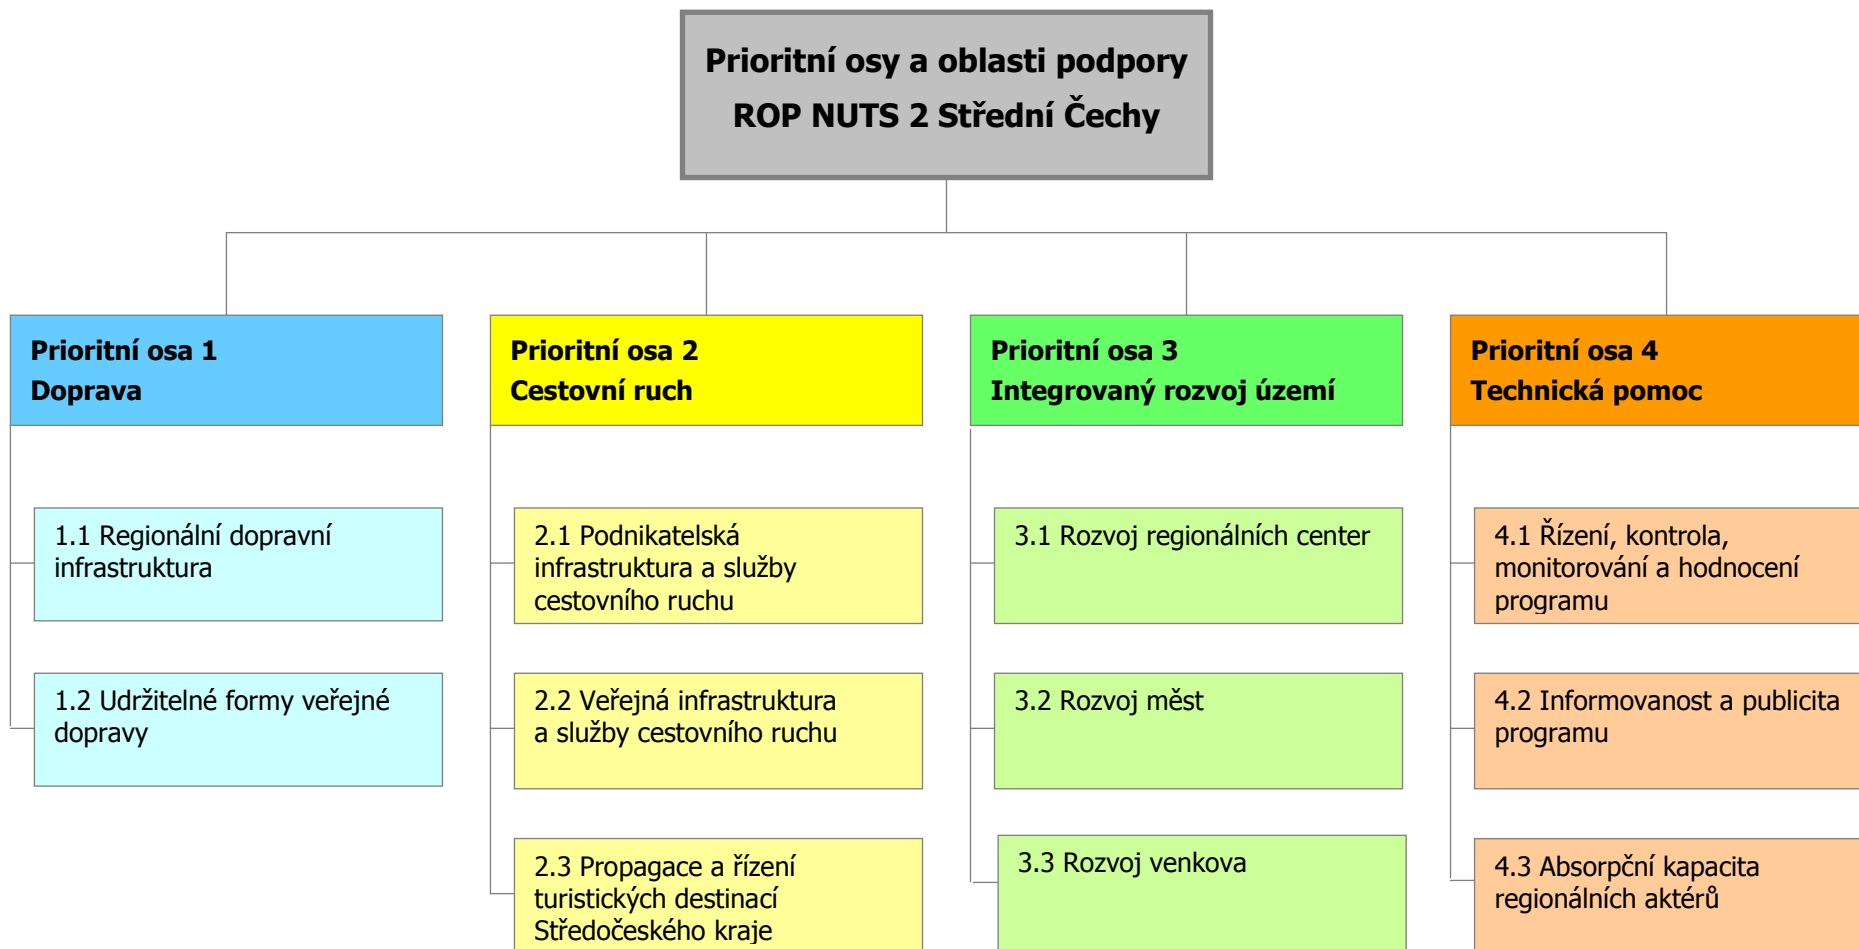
Prioritní osy a oblasti podpory
ROP NUTS 2 Střední Čechy

Prioritní osa 1
Doprava

1.1 Regionální dopravní infrastruktura

1.2 Udržitelné formy veřejné dopravy

Prioritní osa 2
Cestovní ruch

2.1 Podnikatelská infrastruktura a služby cestovního ruchu

2.2 Veřejná infrastruktura a služby cestovního ruchu

2.3 Propagace a řízení turistických destinací Středočeského kraje

Prioritní osa 3
Integrovaný rozvoj území

3.1 Rozvoj regionálních center

3.2 Rozvoj měst

3.3 Rozvoj venkova

Prioritní osa 4
Technická pomoc

4.1 Řízení, kontrola, monitorování a hodnocení programu

4.2 Informovanost a publicita programu

4.3 Absorpční kapacita regionálních aktérů